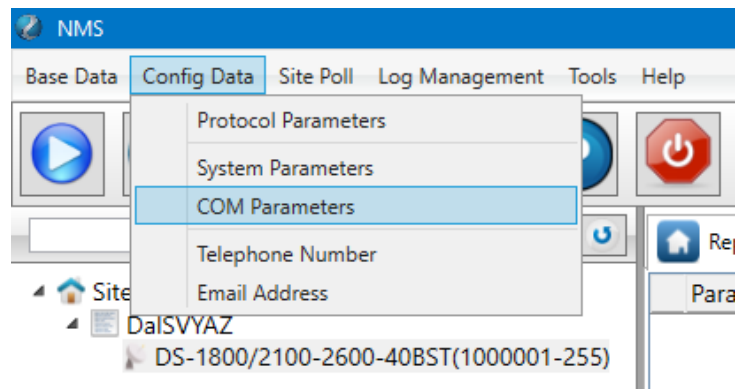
NMS

Base Data Config Data Site Poll Log Management Tools Help

Protocol Parameters

System Parameters

COM Parameters

Telephone Number

Email Address

Site

DalSVYAZ

DS-1800/2100-2600-40BST(1000001-255)

Rep

Para